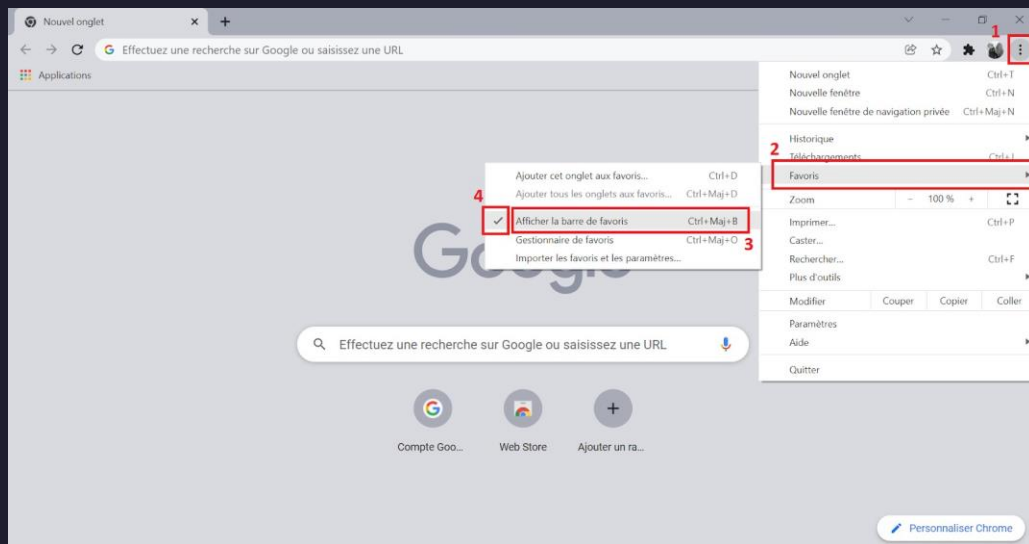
Nouvel onglet ×
+
Effectuez une recherche sur Google ou saisissez une URL
Applications

1
Nouvel onglet Ctrl+T
Nouvelle fenêtre Ctrl+N
Nouvelle fenêtre de navigation privée Ctrl+Maj+N
Historique
2
Téléchargements Ctrl+J
Favoris
Zoom − 100 % +
Imprimer... Ctrl+P
Caster...
Rechercher... Ctrl+F
Plus d'outils
Modifier Couper Copier Coller
Paramètres
Aide
Quitter

Ajouter cet onglet aux favoris... Ctrl+D
Ajouter tous les onglets aux favoris... Ctrl+Maj+D
4
Afficher la barre de favoris Ctrl+Maj+B
Gestionnaire de favoris Ctrl+Maj+O 3
Importer les favoris et les paramètres...

Google

Effectuez une recherche sur Google ou saisissez une URL

Compte Goo...
Web Store
Ajouter un ra...

Personnaliser Chrome